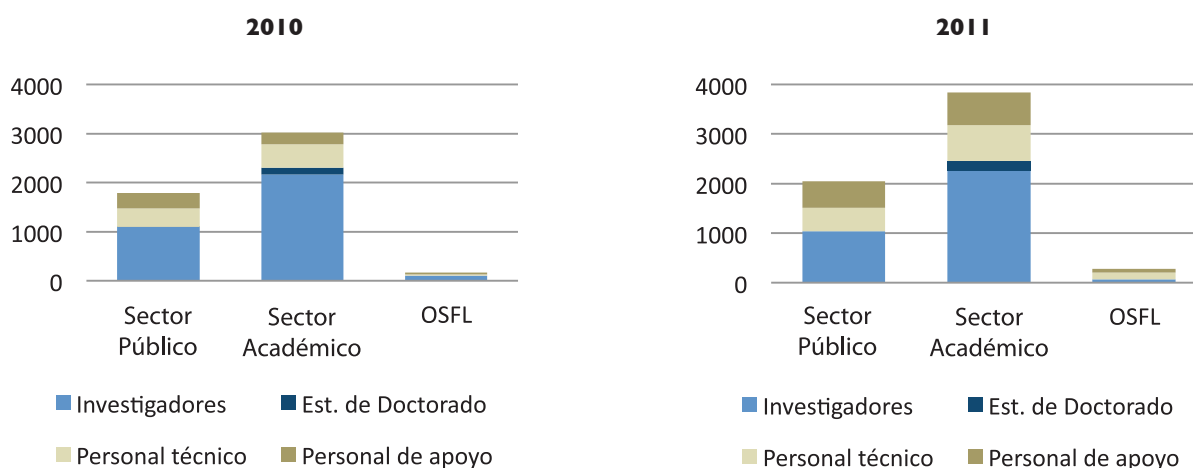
2010

4000
3000
2000
1000
0

Sector Público
Sector Académico
OSFL

Investigadores
Est. de Doctorado
Personal técnico
Personal de apoyo

2011

4000
3000
2000
1000
0

Sector Público
Sector Académico
OSFL

Investigadores
Est. de Doctorado
Personal técnico
Personal de apoyo